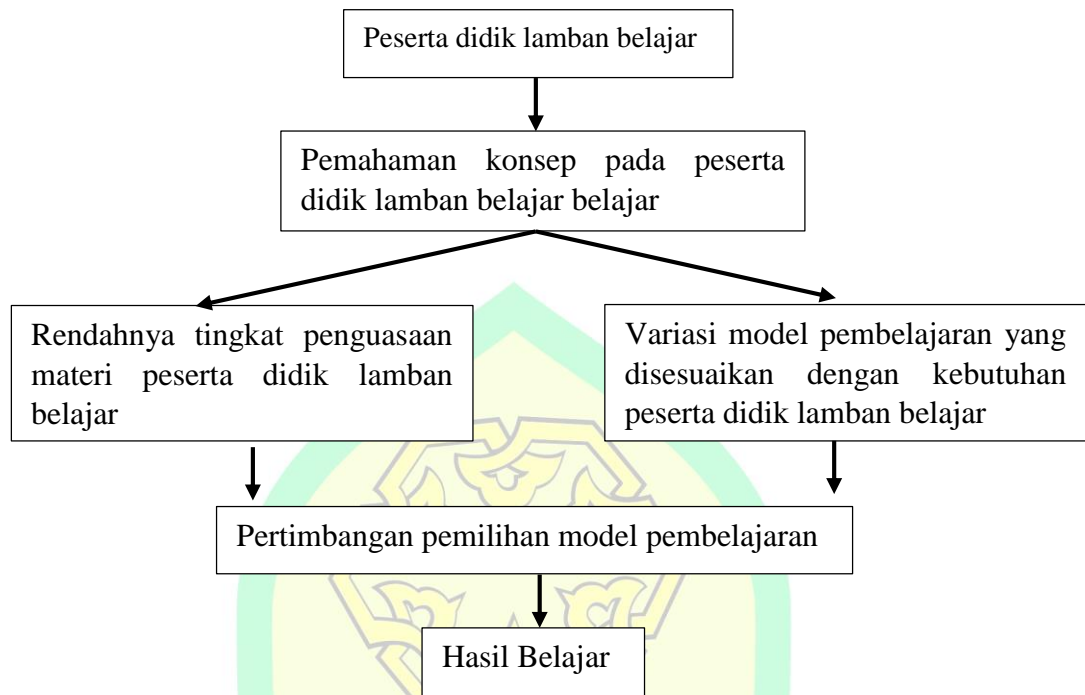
Peserta didik lamban belajar

Pemahaman konsep pada peserta didik lamban belajar belajar

Rendahnya tingkat penguasaan materi peserta didik lamban belajar

Variasi model pembelajaran yang disesuaikan dengan kebutuhan peserta didik lamban belajar

Pertimbangan pemilihan model pembelajaran

Hasil Belajar